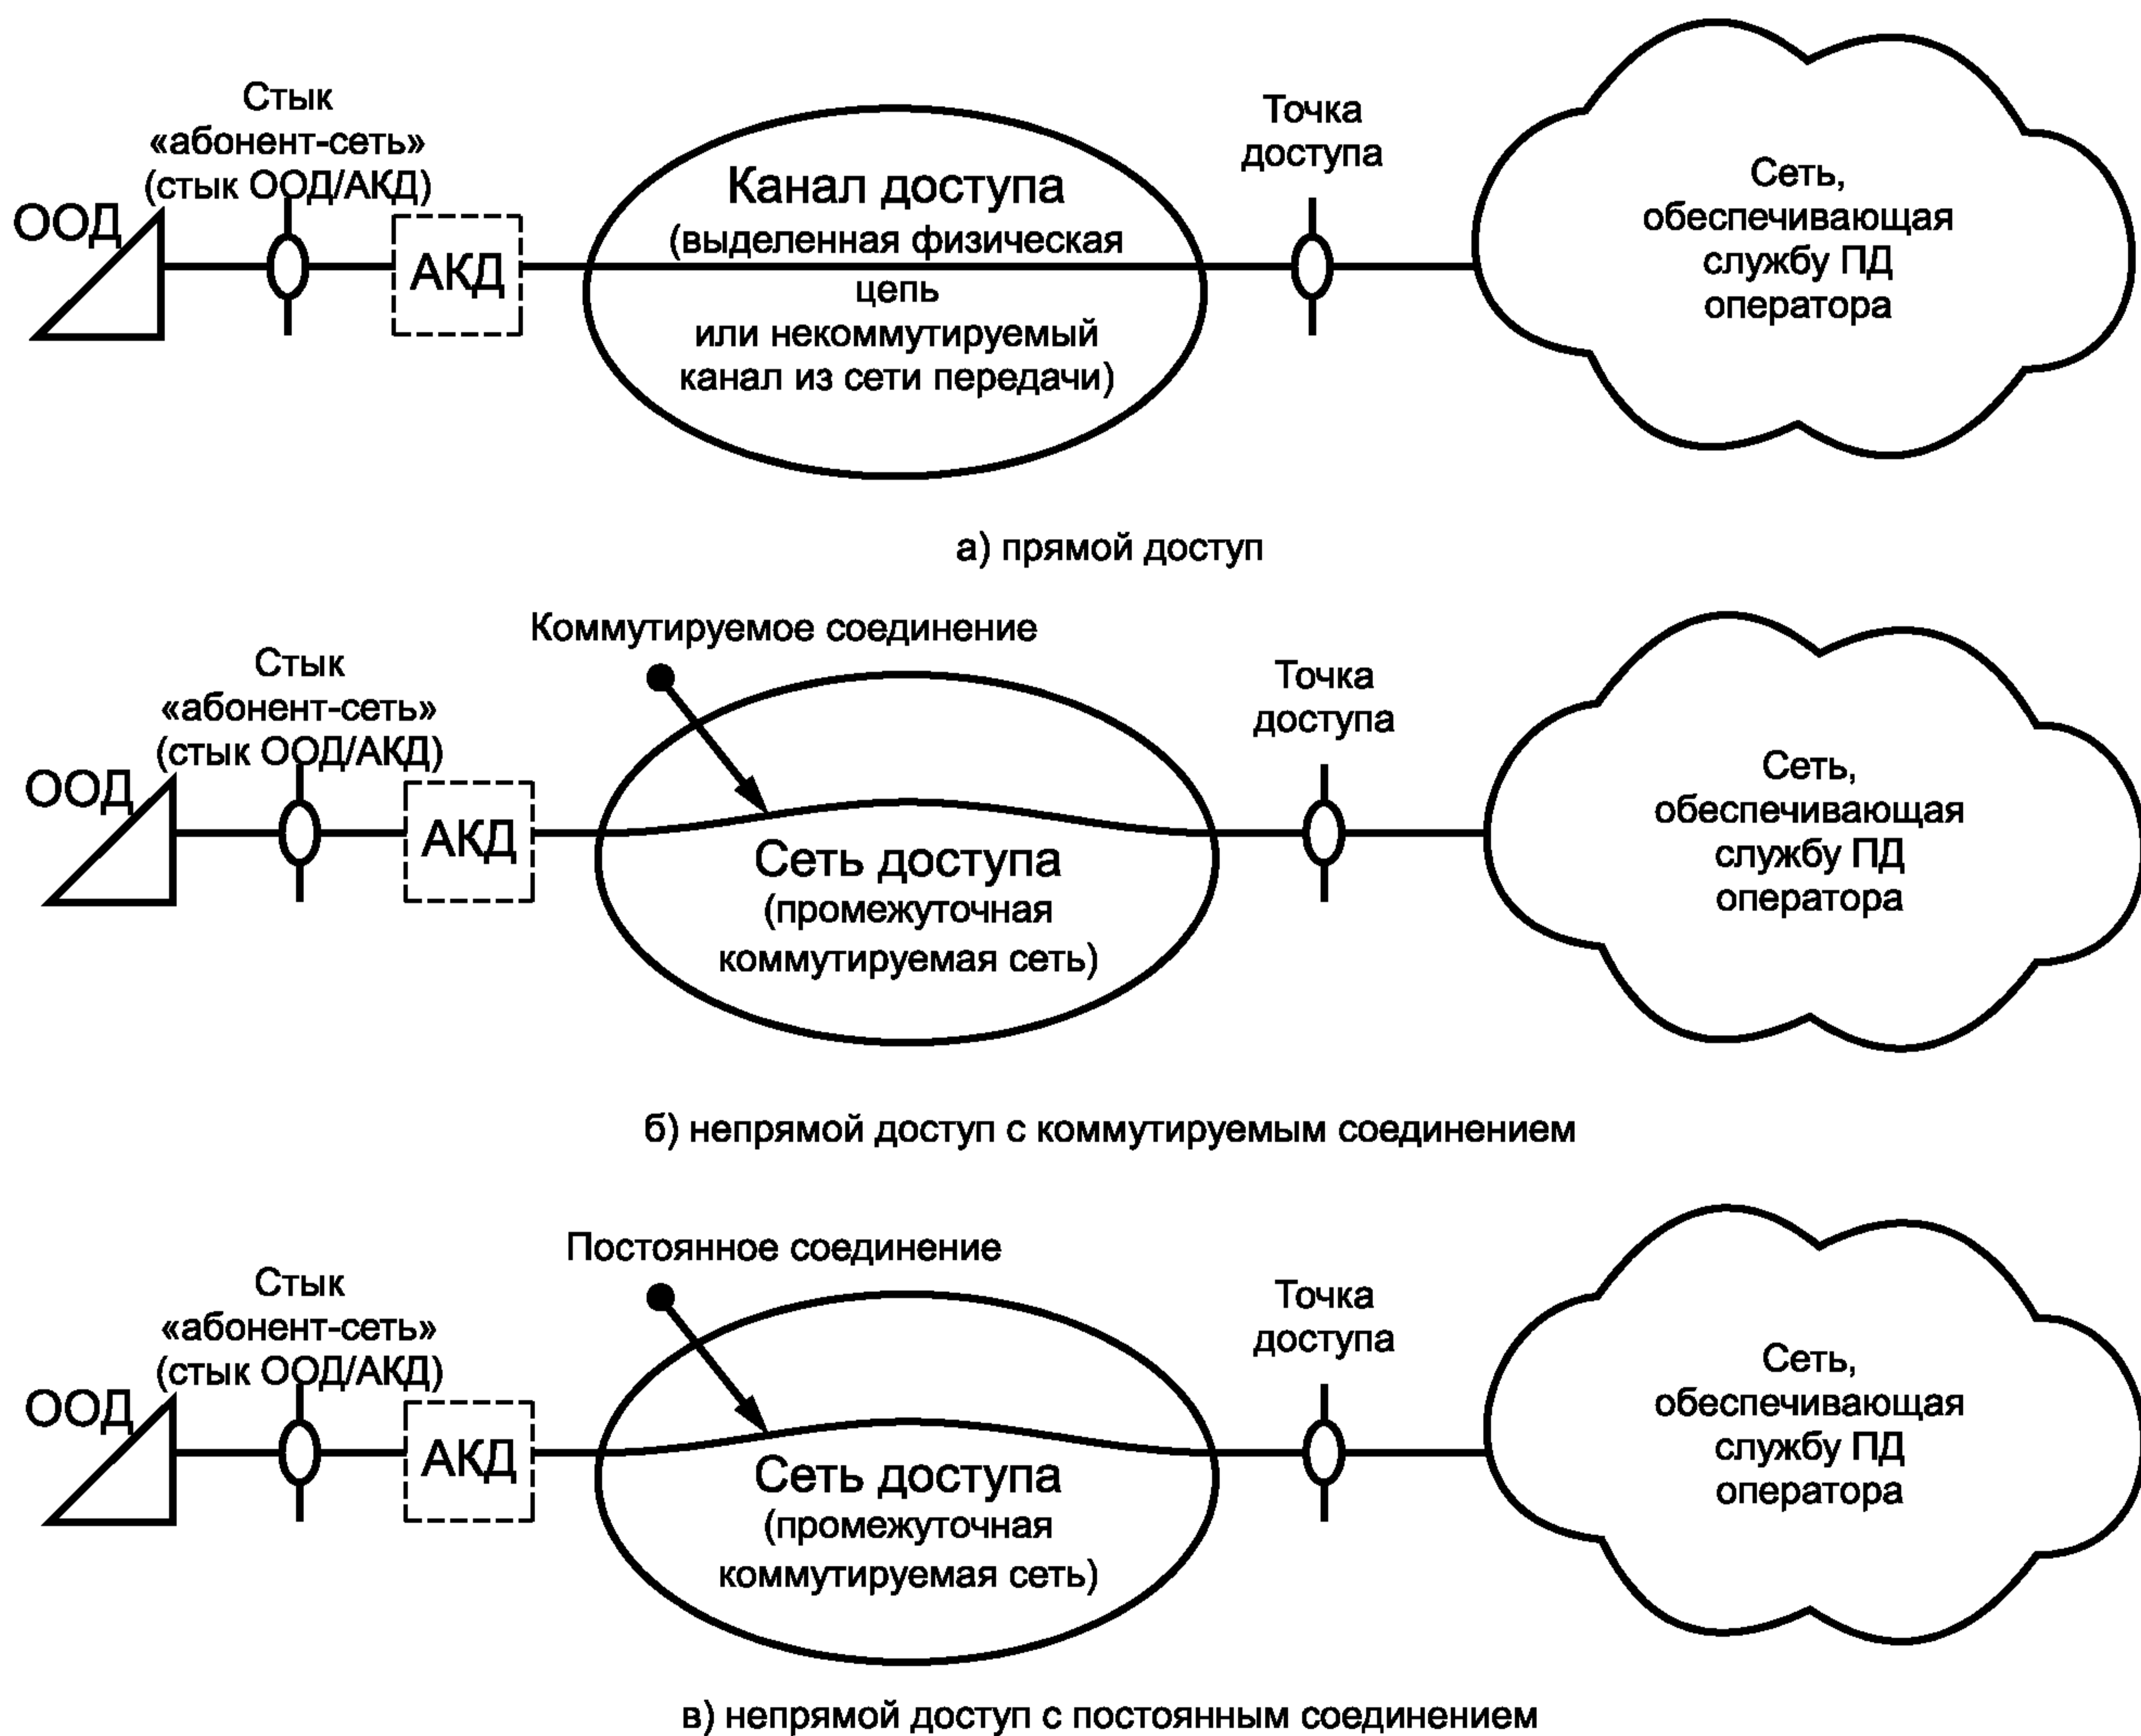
Стык «абонент-сеть» (стык ООД/АКД)

ООД

АКД

Канал доступа (выделенная физическая цепь или некоммутируемый канал из сети передачи)

Точка доступа

Сеть, обеспечивающая службу ПД оператора

а) прямой доступ

Коммутируемое соединение

Стык «абонент-сеть» (стык ООД/АКД)

ООД

АКД

Сеть доступа (промежуточная коммутируемая сеть)

Точка доступа

Сеть, обеспечивающая службу ПД оператора

б) непрямой доступ с коммутируемым соединением

Постоянное соединение

Стык «абонент-сеть» (стык ООД/АКД)

ООД

АКД

Сеть доступа (промежуточная коммутируемая сеть)

Точка доступа

Сеть, обеспечивающая службу ПД оператора

в) непрямой доступ с постоянным соединением